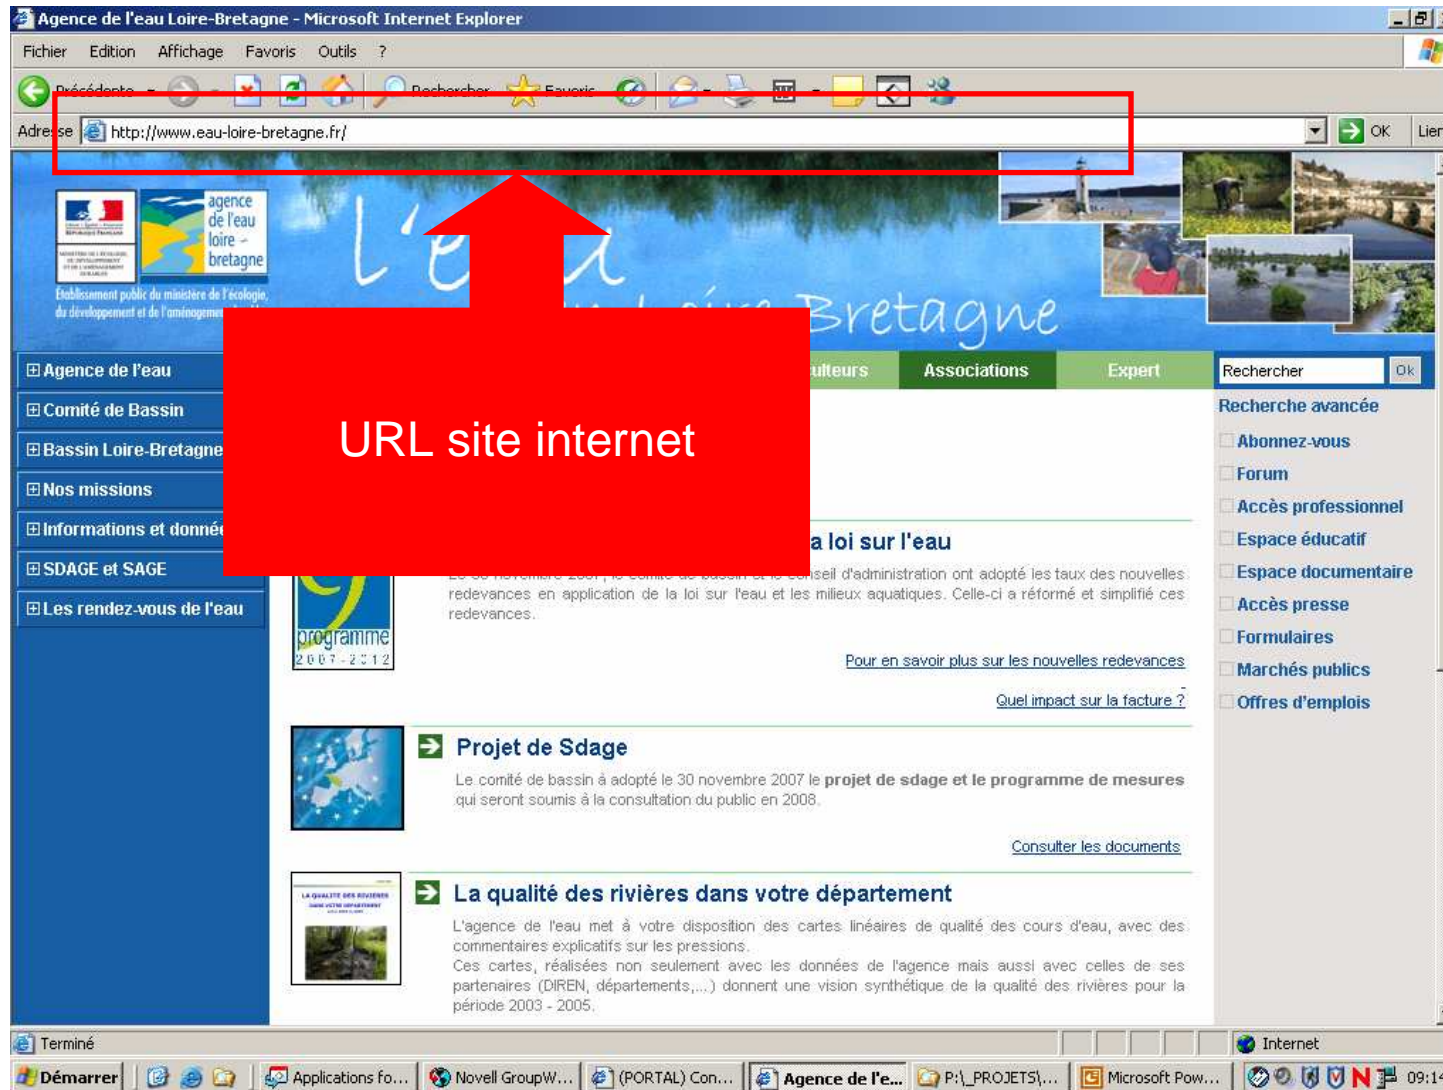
Agence de l'eau Loire-Bretagne - Microsoft Internet Explorer

Fichier Edition Affichage Favoris Outils ?

Précédente Rechercher Favoris

Adresse http://www.eau-loire-bretagne.fr/ OK Liens

agence de l'eau loire – bretagne

Établissement public du ministère de l'écologie, du développement et de l'aménagement

l'eau

Loire-Bretagne

Agence de l'eau
Comité de Bassin
Bassin Loire-Bretagne
Nos missions
Informations et données
SDAGE et SAGE
Les rendez-vous de l'eau

URL site internet

ulteurs Associations Expert

Rechercher Ok

Recherche avancée
Abonnez-vous
Forum
Accès professionnel
Espace éducatif
Espace documentaire
Accès presse
Formulaires
Marchés publics
Offres d'emplois

programme 2007-2012

la loi sur l'eau

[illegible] conseil d'administration ont adopté les taux des nouvelles redevances en application de la loi sur l'eau et les milieux aquatiques. Celle-ci a réformé et simplifié ces redevances.

Pour en savoir plus sur les nouvelles redevances

Quel impact sur la facture ?

Projet de Sdage

Le comité de bassin a adopté le 30 novembre 2007 le projet de sdage et le programme de mesures qui seront soumis à la consultation du public en 2008.

Consulter les documents

La qualité des rivières dans votre département

L'agence de l'eau met à votre disposition des cartes linéaires de qualité des cours d'eau, avec des commentaires explicatifs sur les pressions.
Ces cartes, réalisées non seulement avec les données de l'agence mais aussi avec celles de ses partenaires (DIREN, départements,...) donnent une vision synthétique de la qualité des rivières pour la période 2003 - 2005.

Terminé Internet

Démarrer Applications fo... Novell GroupW... (PORTAL) Con... Agence de l'e... P:\_PROJETS\... Microsoft Pow... 09:14